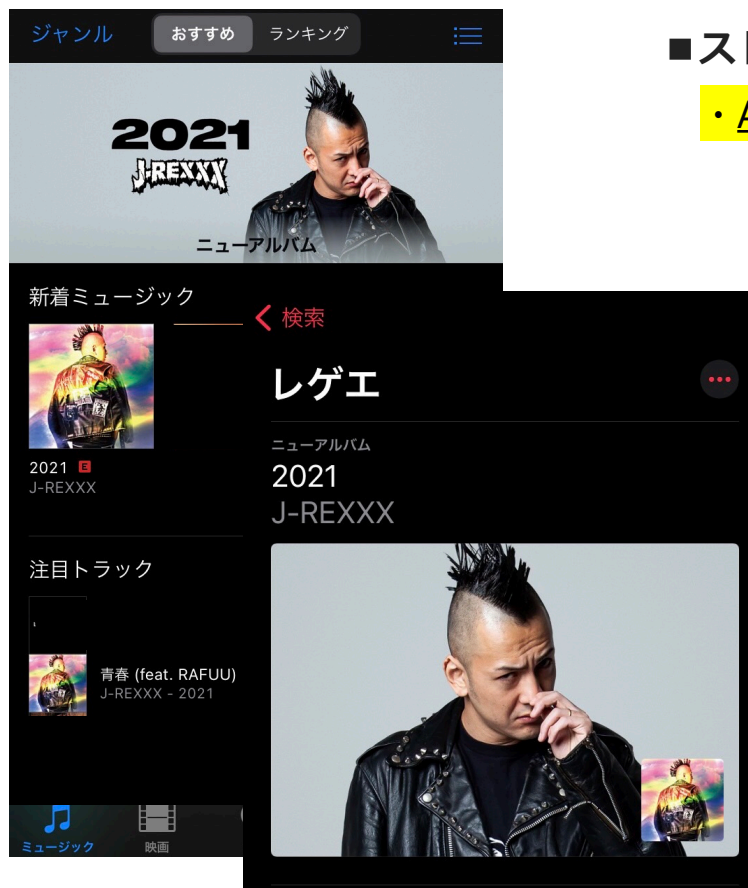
■ス
・A

ジャンル
おすすめ
ランキング

2021
J-REXXX
ニューアルバム

新着ミュージック

2021 E
J-REXXX

注目トラック

青春 (feat. RAFUU)
J-REXXX - 2021

ミュージック
映画

検索

レゲエ

ニューアルバム
2021
J-REXXX